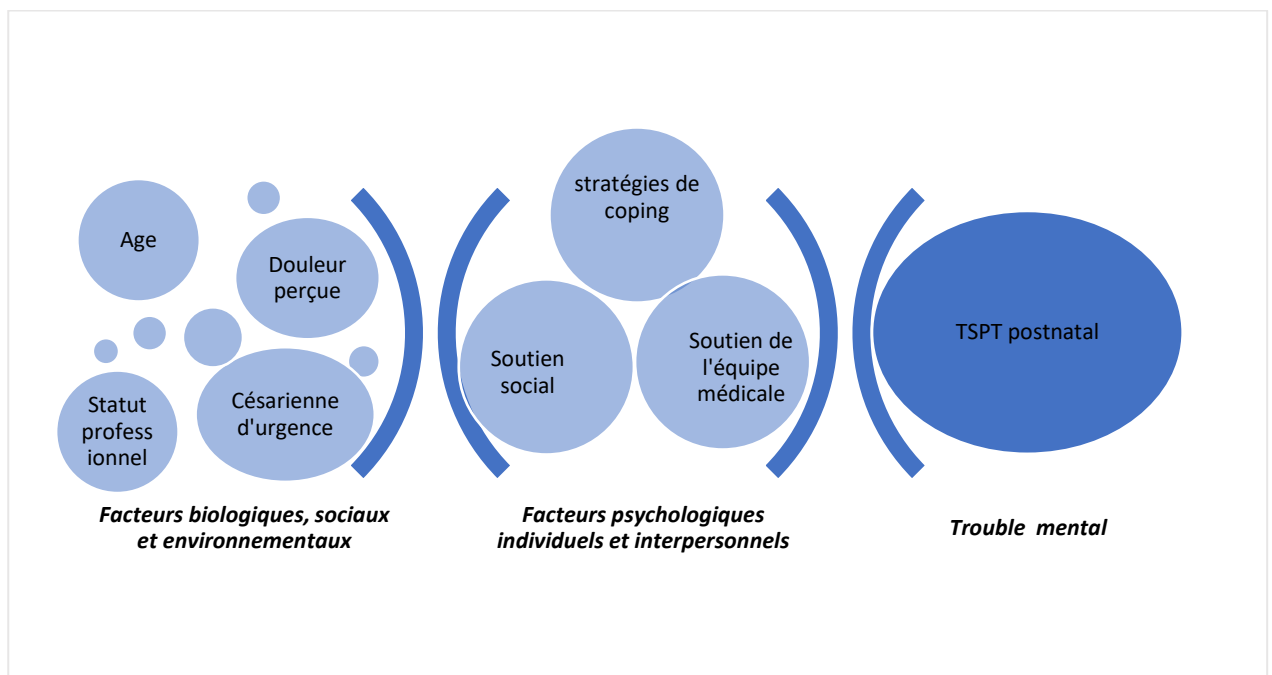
Age

Douleur perçue

Statut professionnel

Césarienne d'urgence

Facteurs biologiques, sociaux et environnementaux

stratégies de coping

Soutien social

Soutien de l'équipe médicale

Facteurs psychologiques individuels et interpersonnels

TSPT postnatal

Trouble mental